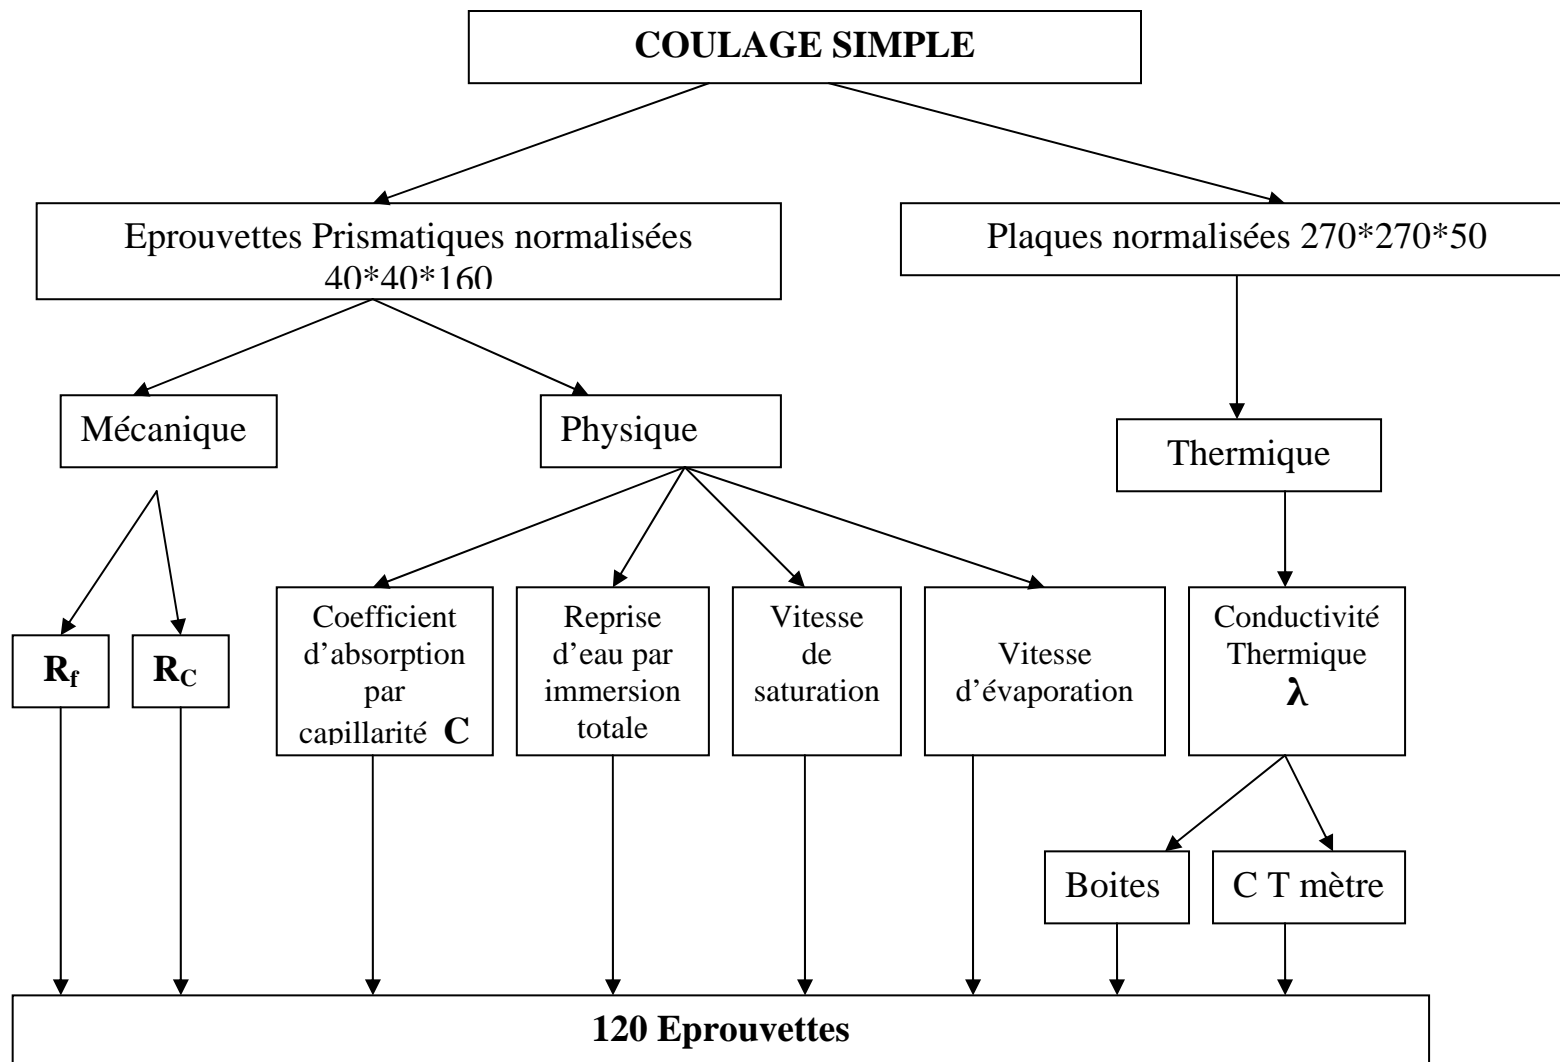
COULAGE SIMPLE

Eprouvettes Prismatiques normalisées 40*40*160

Plaques normalisées 270*270*50

Mécanique

Physique

Thermique

$R_f$

$R_C$

Coefficient d'absorption par capillarité C

Reprise d'eau par immersion totale

Vitesse de saturation

Vitesse d'évaporation

Conductivité Thermique $\lambda$

Boites

C T mètre

120 Eprouvettes